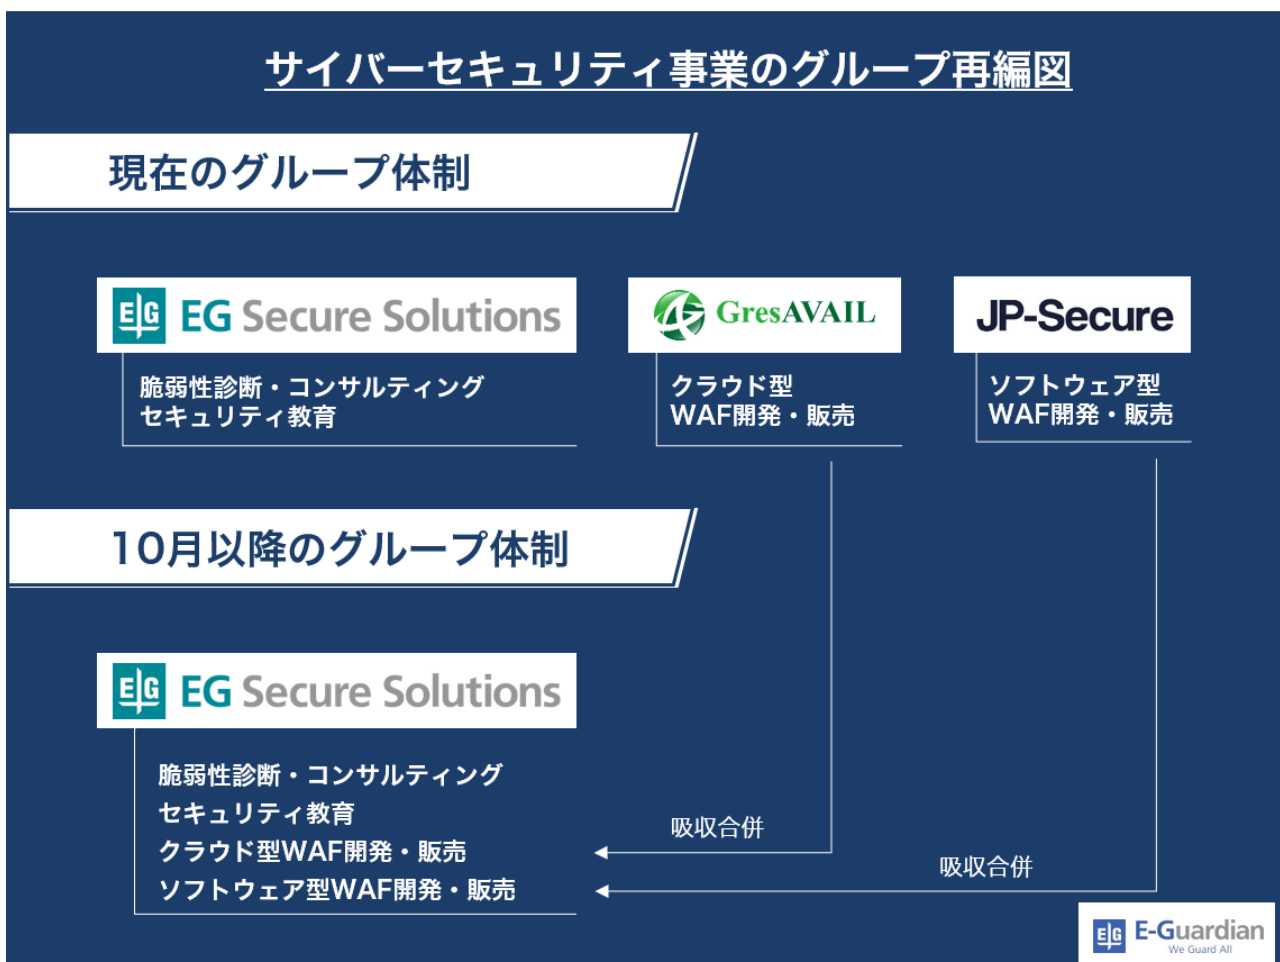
サイバーセキュリティ事業のグループ再編図

現在のグループ体制

EG EG Secure Solutions

脆弱性診断・コンサルティング
セキュリティ教育

GresAVAIL

クラウド型
WAF開発・販売

JP-Secure

ソフトウェア型
WAF開発・販売

10月以降のグループ体制

EG EG Secure Solutions

脆弱性診断・コンサルティング
セキュリティ教育
クラウド型WAF開発・販売
ソフトウェア型WAF開発・販売

吸収合併

吸収合併

EG E-Guardian
We Guard All